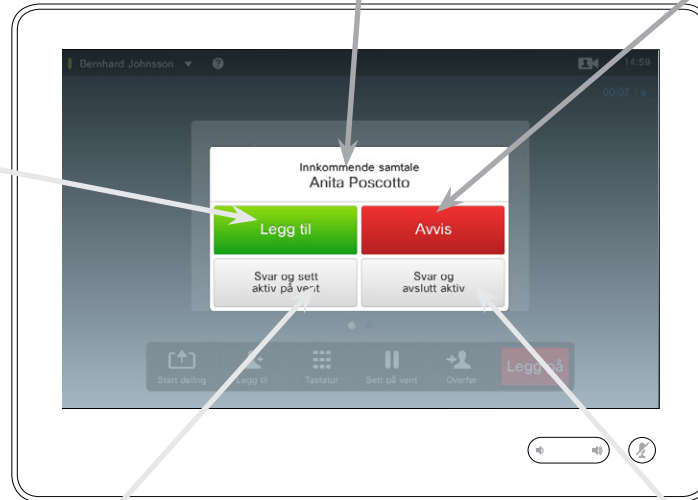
Bernhard Johnsson

14:59

00:07

Innkommende samtale
Anita Poscotto

Legg til

Avvis

Svar og sett aktiv på vent

Svar og avslutt aktiv

Start deling

Legg til

Tastatur

Sett på vent

Overfør

Legg på